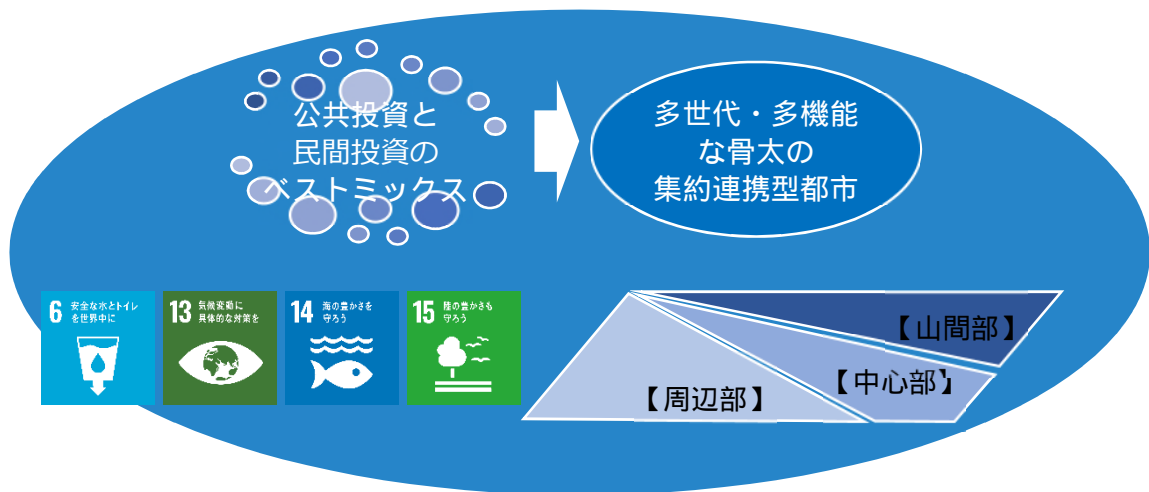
公共投資と
民間投資の
ベストミックス

多世代・多機能
な骨太の
集約連携型都市

6 安全な水とトイレを世界中に

13 気候変動に具体的な対策を

14 海の豊かさを守ろう

15 陸の豊かさも守ろう

【山間部】

【中心部】

【周辺部】